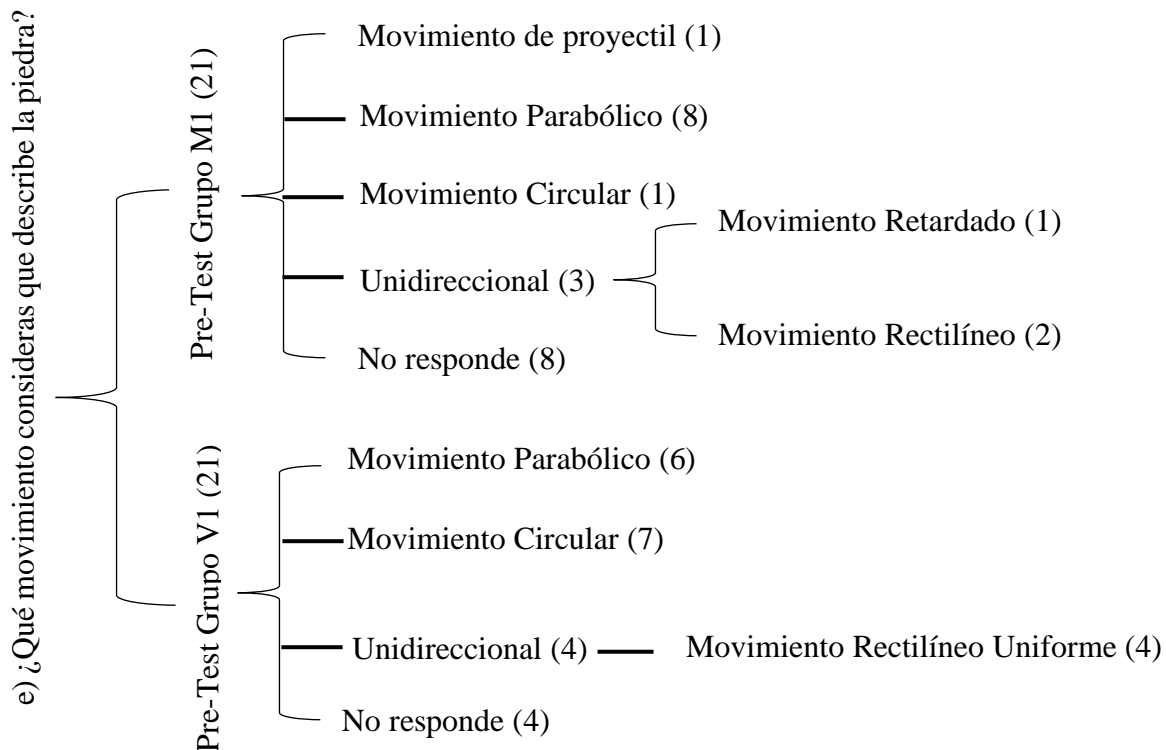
e) ¿Qué movimiento consideras que describe la piedra?

Pre-Test Grupo M1 (21)

Movimiento de proyectil (1)

Movimiento Parabólico (8)

Movimiento Circular (1)

Unidireccional (3)

Movimiento Retardado (1)

Movimiento Rectilíneo (2)

No responde (8)

Pre-Test Grupo V1 (21)

Movimiento Parabólico (6)

Movimiento Circular (7)

Unidireccional (4)

Movimiento Rectilíneo Uniforme (4)

No responde (4)